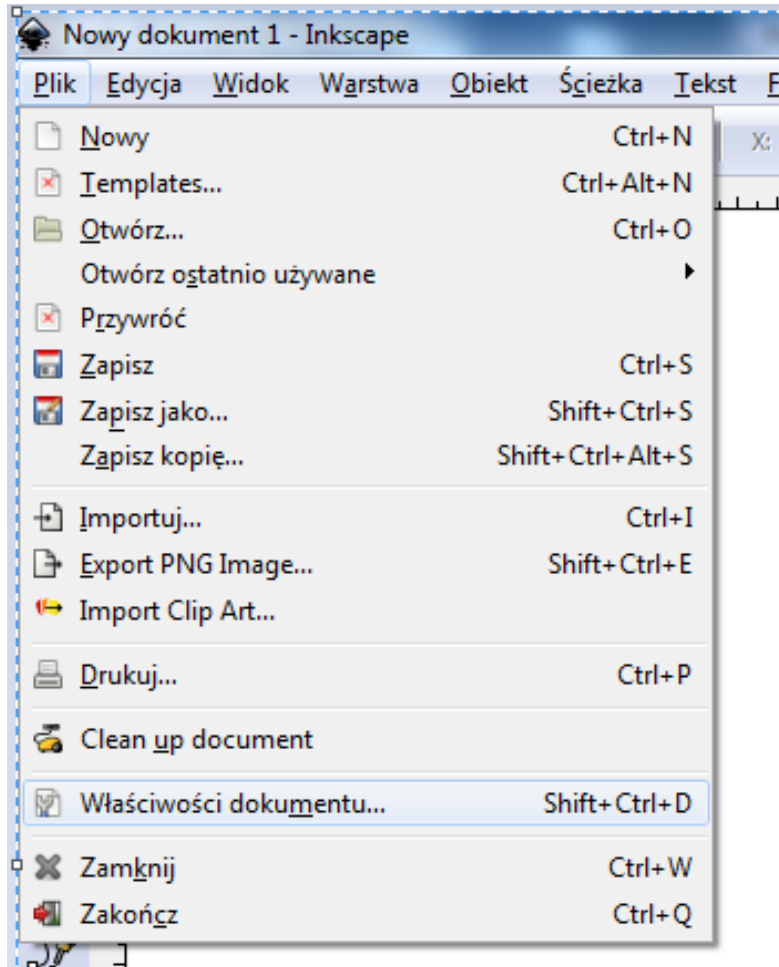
Nowy dokument 1 - Inkscape

Plik Edycja Widok Warstwa Obiekt Ścieżka Tekst F

X:

Nowy Ctrl+N
Templates... Ctrl+Alt+N
Otwórz... Ctrl+O
Otwórz ostatnio używane
Przywróć
Zapisz Ctrl+S
Zapisz jako... Shift+Ctrl+S
Zapisz kopię... Shift+Ctrl+Alt+S

Importuj... Ctrl+I
Export PNG Image... Shift+Ctrl+E
Import Clip Art...

Drukuj... Ctrl+P

Clean up document

Właściwości dokumentu... Shift+Ctrl+D

Zamknij Ctrl+W
Zakończ Ctrl+Q